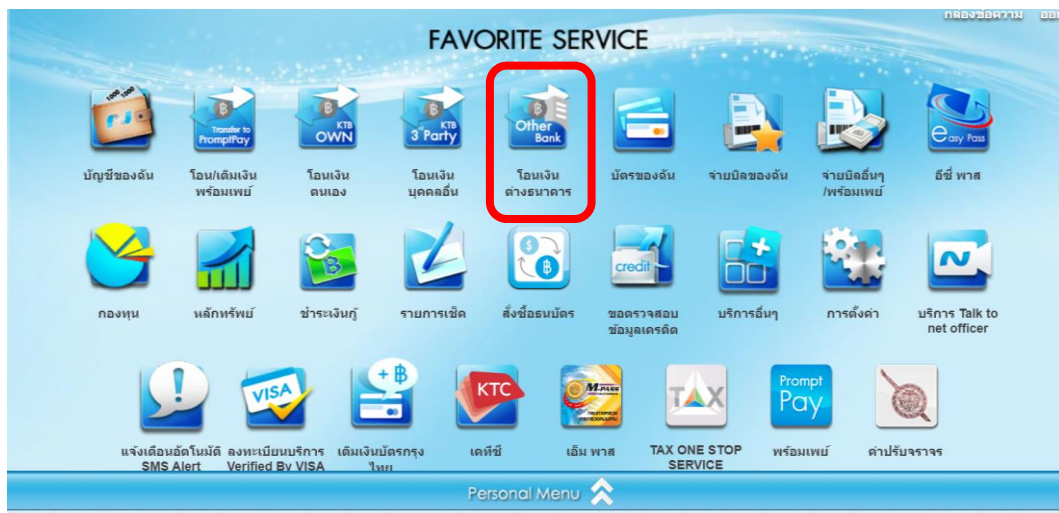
กล่องข้อความ ออก

FAVORITE SERVICE

บัญชีของฉัน

Transfer to PromptPay
โอน/เติมเงิน พร้อมเพย์

KTB OWN
โอนเงิน ตนเอง

KTB 3 Party
โอนเงิน บุคคลอื่น

Other Bank
โอนเงิน ต่างธนาคาร

บัตรของฉัน

จ่ายบิลของฉัน

จ่ายบิลอื่นๆ /พร้อมเพย์

easy Pass
อีซี่ พาส

กองทุน

หลักทรัพย์

ชำระเงินกู้

รายการเช็ค

สั่งซื้อธนบัตร

credit
ขอตรวจสอบ ข้อมูลเครดิต

บริการอื่นๆ

การตั้งค่า

บริการ Talk to net officer

แจ้งเตือนอัตโนมัติ SMS Alert

VISA
ลงทะเบียนบริการ Verified By VISA

เติมเงินบัตรกรุงไทย

KTC
เคทีซี

M-PASS
เอ็ม พาส

TAX
TAX ONE STOP SERVICE

Prompt Pay
พร้อมเพย์

ค่าปรับจราจร

Personal Menu